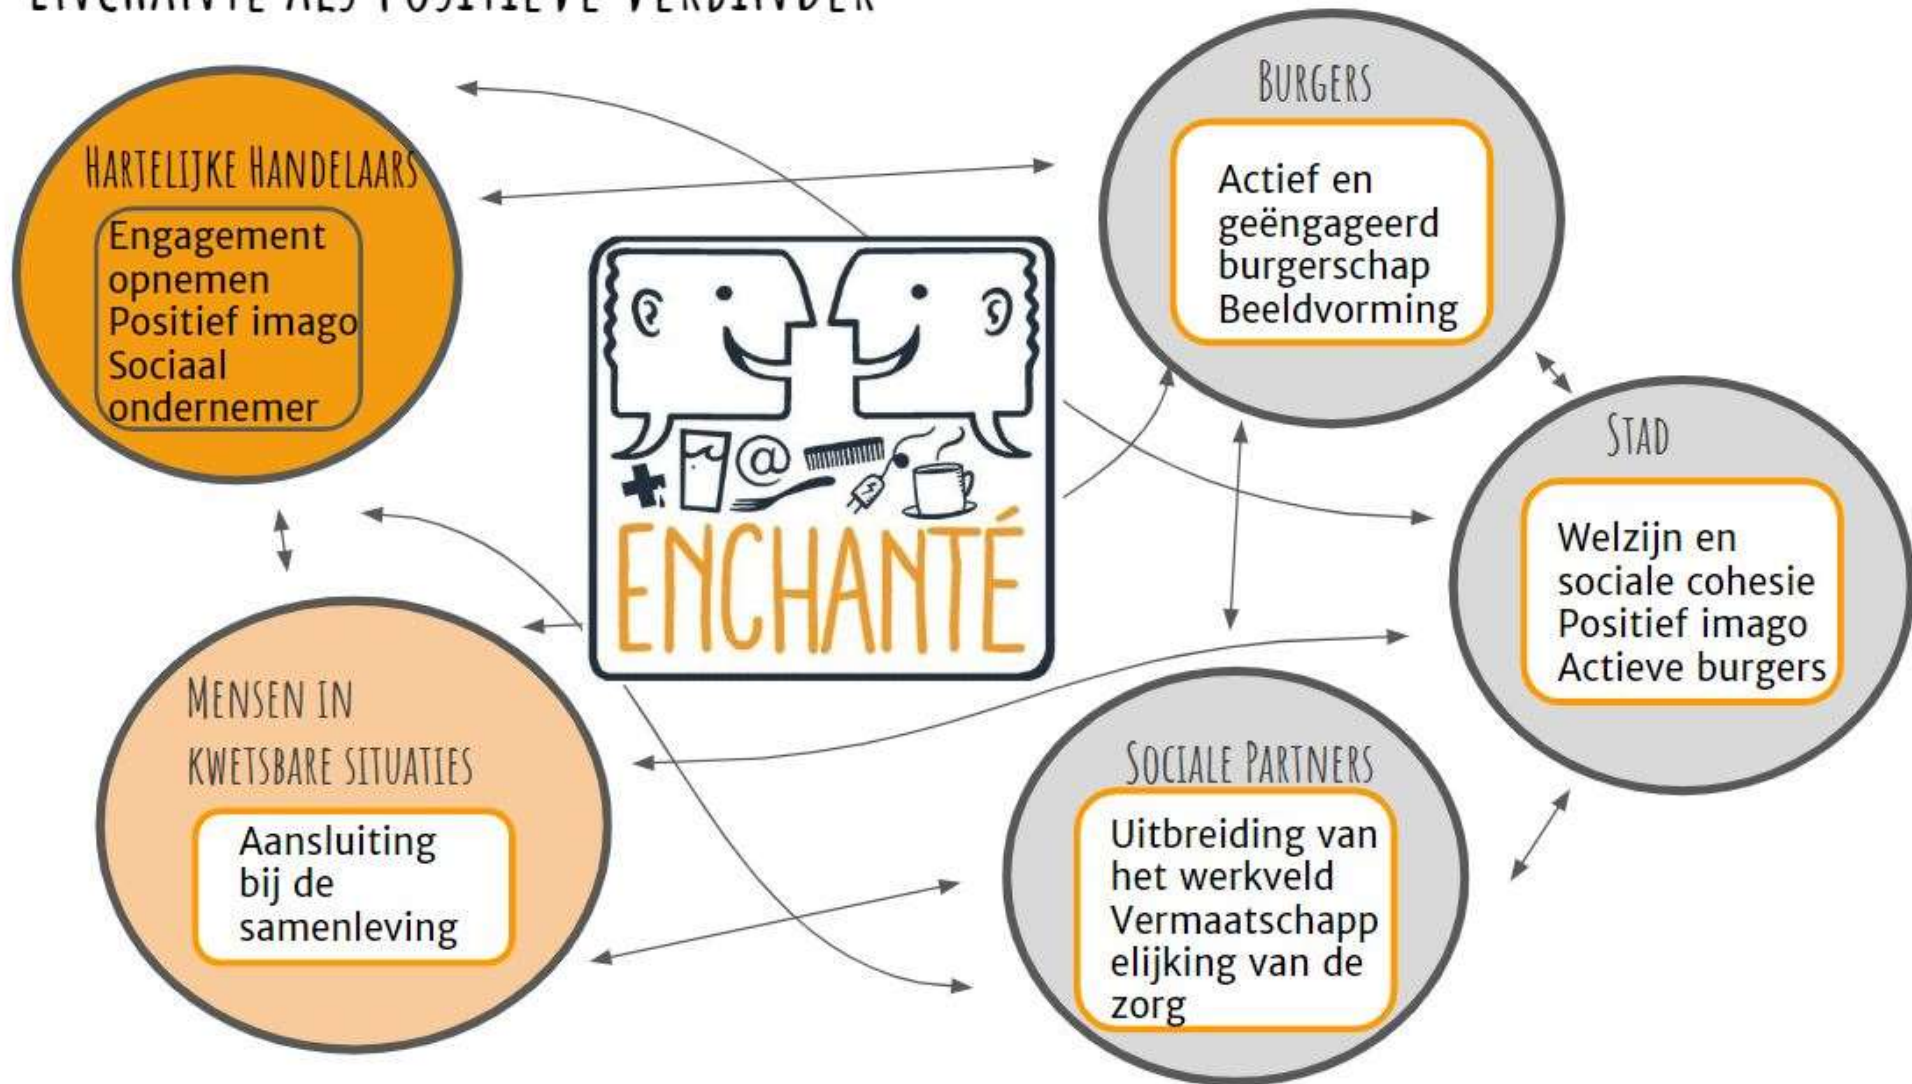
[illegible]

Hartelijke Handelaars

Engagement opnemen
Positief imago
Sociaal ondernemer

Burgers

Actief en geëngageerd burgerschap
Beeldvorming

@

ENCHANTÉ

Stad

Welzijn en sociale cohesie
Positief imago
Actieve burgers

Mensen in kwetsbare situaties

Aansluiting bij de samenleving

Sociale Partners

Uitbreiding van het werkveld
Vermaatschappelijking van de zorg